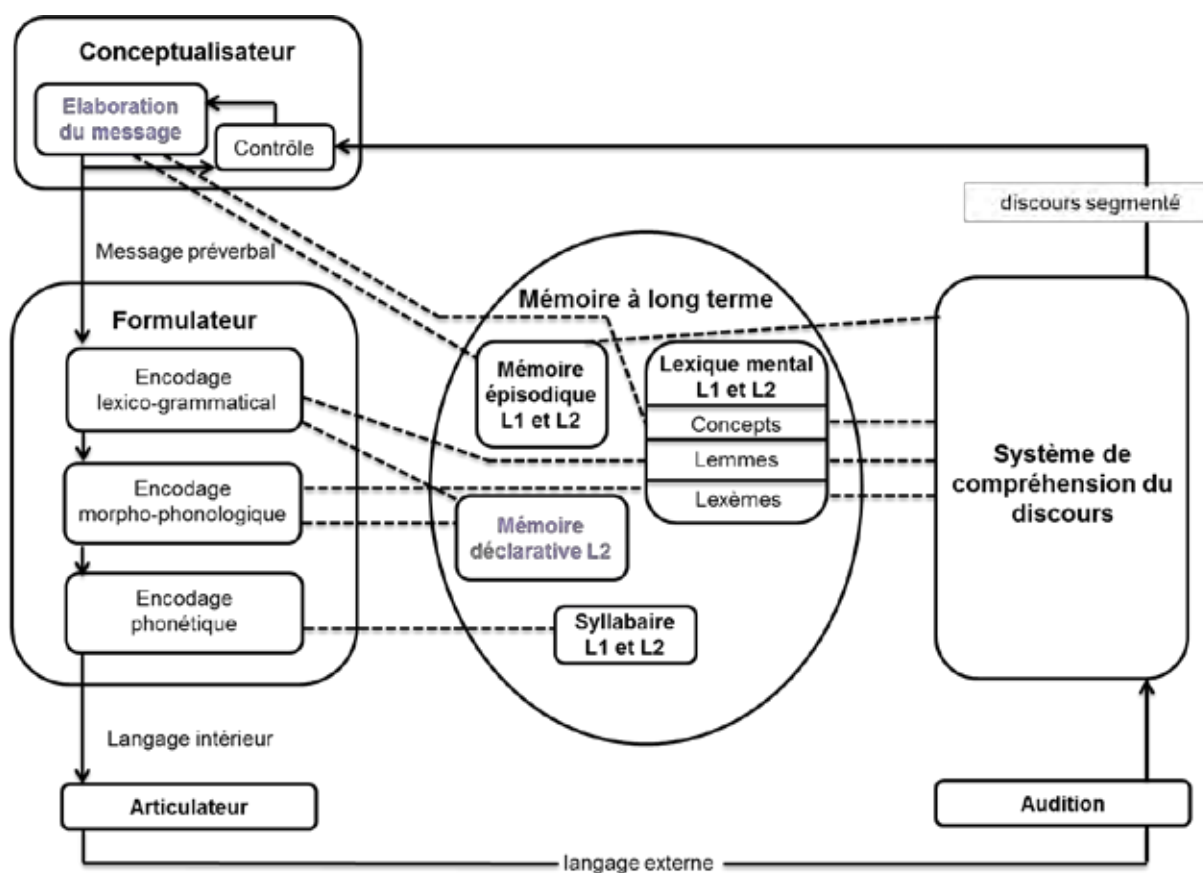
Conceptualisateur

Elaboration du message

Contrôle

discours segmenté

Message préverbal

Mémoire à long terme

Formulateur

Encodage lexico-grammatical

Mémoire épisodique L1 et L2

Lexique mental L1 et L2

Concepts

Lemmes

Lexèmes

Système de compréhension du discours

Encodage morpho-phonologique

Mémoire déclarative L2

Encodage phonétique

Syllabaire L1 et L2

Langage intérieur

Articulateur

Audition

langage externe